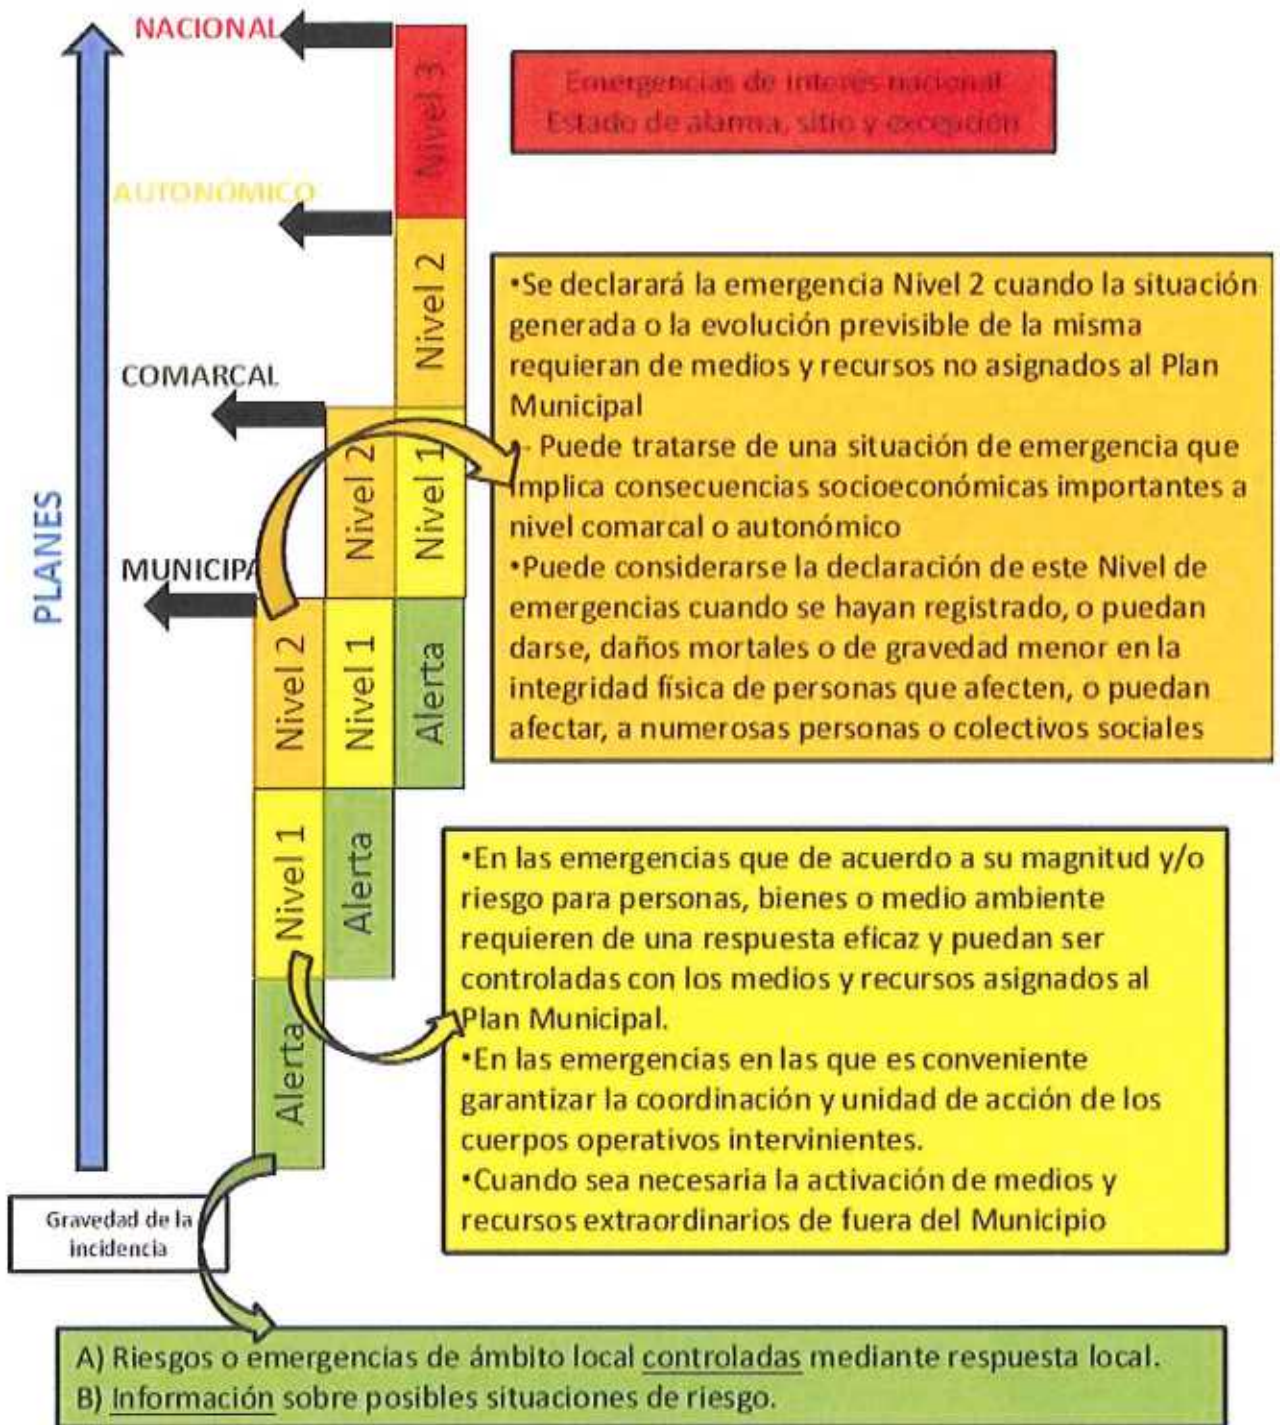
NACIONAL

Nivel 3

Emergencias de interés nacional
Estado de alarma, sitio y excepción

AUTONÓMICO

Nivel 2

•Se declarará la emergencia Nivel 2 cuando la situación generada o la evolución previsible de la misma requieran de medios y recursos no asignados al Plan Municipal
•- Puede tratarse de una situación de emergencia que implica consecuencias socioeconómicas importantes a nivel comarcal o autonómico
•Puede considerarse la declaración de este Nivel de emergencias cuando se hayan registrado, o puedan darse, daños mortales o de gravedad menor en la integridad física de personas que afecten, o puedan afectar, a numerosas personas o colectivos sociales

COMARCAL

Nivel 2

Nivel 1

PLANES

MUNICIPAL

Nivel 2

Nivel 1

Alerta

Nivel 1

Alerta

Alerta

•En las emergencias que de acuerdo a su magnitud y/o riesgo para personas, bienes o medio ambiente requieren de una respuesta eficaz y puedan ser controladas con los medios y recursos asignados al Plan Municipal.
•En las emergencias en las que es conveniente garantizar la coordinación y unidad de acción de los cuerpos operativos intervinientes.
•Cuando sea necesaria la activación de medios y recursos extraordinarios de fuera del Municipio

Gravedad de la incidencia

A) Riesgos o emergencias de ámbito local controladas mediante respuesta local.
B) Información sobre posibles situaciones de riesgo.